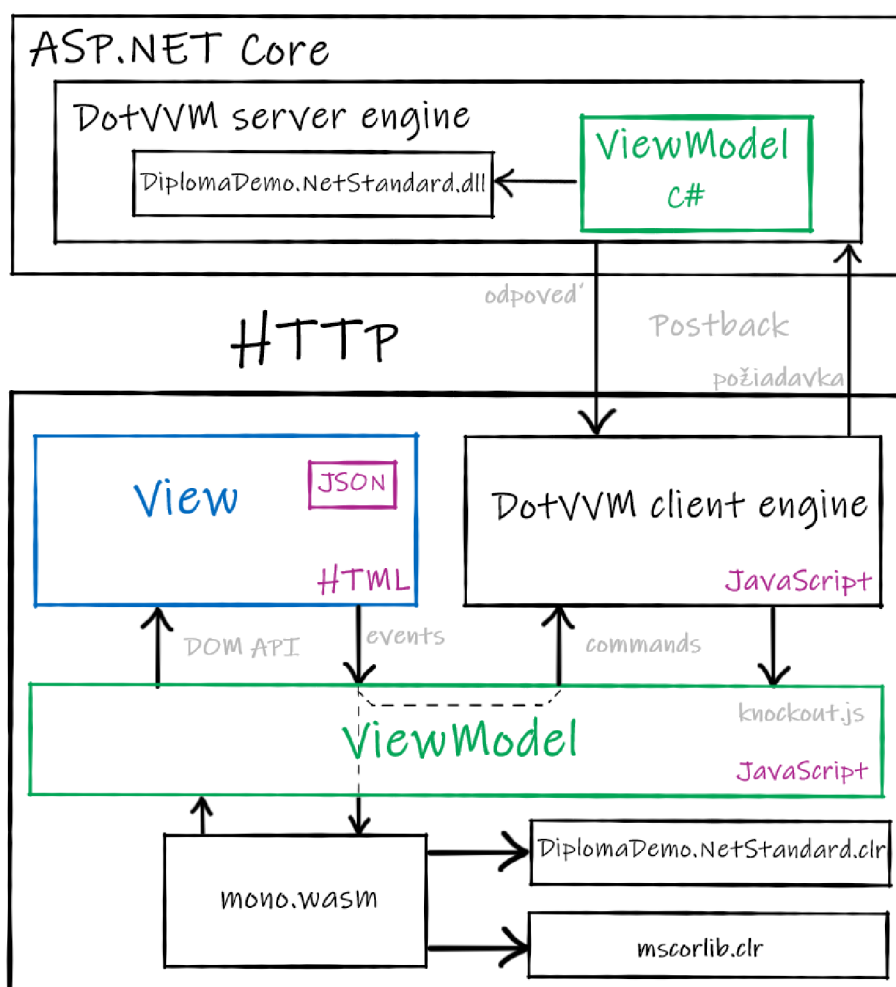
ASP.NET Core

DotVVM server engine

DiplomaDemo.NetStandard.dll

ViewModel
C#

odpoveď

Postback

HTTP

požiadavka

View

JSON

HTML

DotVVM client engine

JavaScript

DOM API

events

commands

knockout.js

ViewModel

JavaScript

mono.wasm

DiplomaDemo.NetStandard.clr

mscorlib.clr